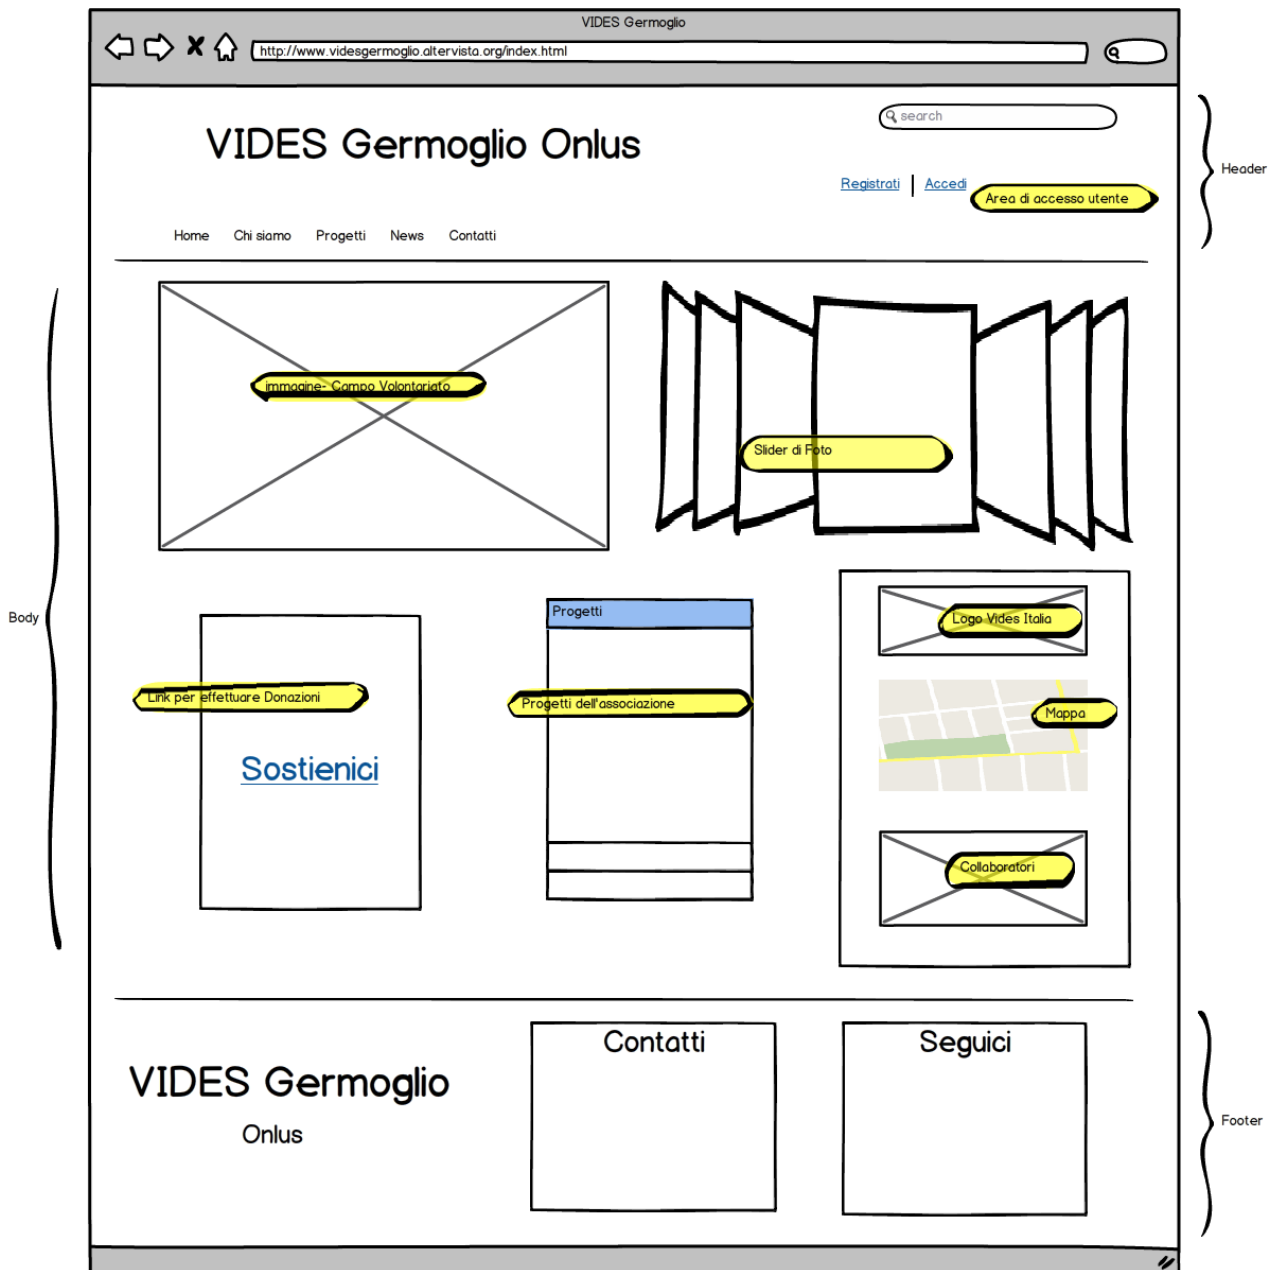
VIDES Germoglio

http://www.videsgermoglio.altervista.org/index.html

search

VIDES Germoglio Onlus

Registrati | Accedi

Area di accesso utente

Header

Home Chi siamo Progetti News Contatti

immagine- Campo Volontariato

Slider di Foto

Body

Progetti

Logo Vides Italia

Link per effettuare Donazioni

Progetti dell'associazione

Mappa

Sostienici

Collaboratori

VIDES Germoglio

Onlus

Contatti

Seguici

Footer